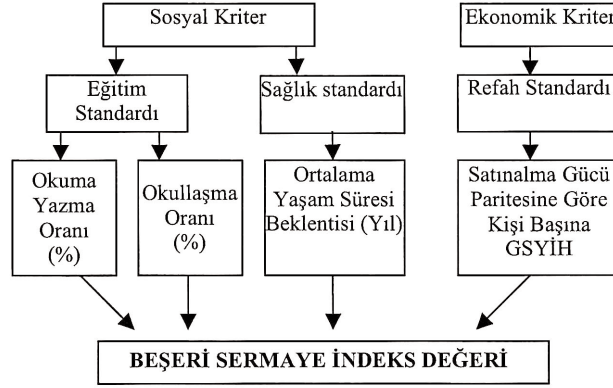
Sosyal Kriter

Ekonomik Kriter

Eğitim Standardı

Sağlık standardı

Refah Standardı

Okuma Yazma Oranı (%)

Okullaşma Oranı (%)

Ortalama Yaşam Süresi Beklentisi (Yıl)

Satınalma Gücü Paritesine Göre Kişi Başına GSYİH

BEŞERİ SERMAYE İNDEKS DEĞERİ